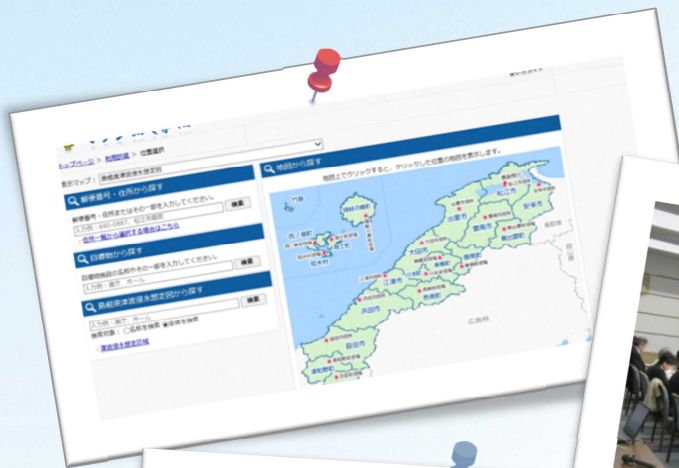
トップページ > 地図情報 > 位置選択

表示マップ： 島根県津波浸水想定図

郵便番号・住所から探す

郵便番号・住所またはその一部を入力してください。

検索

入力例：690-0887、松江市殿町

住所一覧から選択する場合はこちら

目標物から探す

目標物名称の名称やその一部を入力してください。

検索

入力例：県庁 ホール

島根県津波浸水想定図から探す

検索

入力例：県庁 ホール

浸水想定区域

地図から探す

地図上でクリックすると、クリックした位置の地図を表示します。

隠岐の島町

海士町

西ノ島町

知夫村

出雲市

松江市

安来市

雲南市

大田市

江津市

浜田市

益田市

広島県